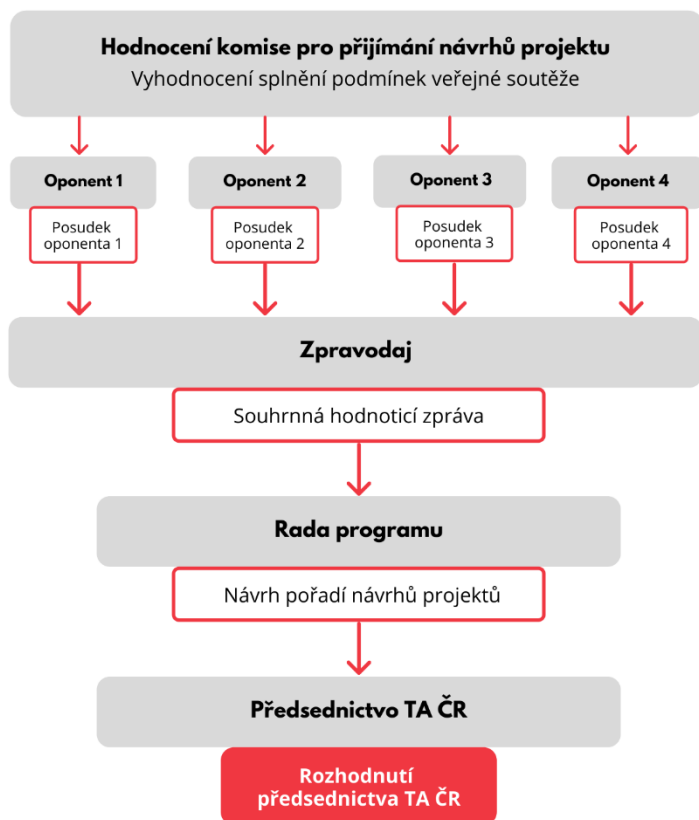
Hodnocení komise pro přijímání návrhů projektu
Vyhodnocení splnění podmínek veřejné soutěže

Oponent 1
Posudek oponenta 1

Oponent 2
Posudek oponenta 2

Oponent 3
Posudek oponenta 3

Oponent 4
Posudek oponenta 4

Zpravodaj
Souhrnná hodnoticí zpráva

Rada programu
Návrh pořadí návrhů projektů

Předsednictvo TA ČR

Rozhodnutí předsednictva TA ČR